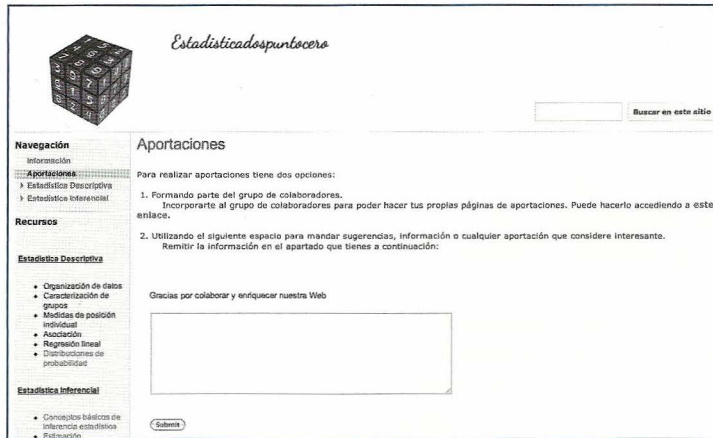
Estadisticadospuntocero

Buscar en este sitio

Navegación
Información
Aportaciones
Estadística Descriptiva
Estadística Inferencial

Recursos

Estadística Descriptiva

• Organización de datos
• Caracterización de grupos
• Medidas de posición individual
• Asociación
• Regresión lineal
• Distribuciones de probabilidad

Estadística Inferencial

• Conceptos básicos de inferencia estadística
• Estimación

Aportaciones

Para realizar aportaciones tiene dos opciones:

1. Formando parte del grupo de colaboradores.
Incorporarte al grupo de colaboradores para poder hacer tus propias páginas de aportaciones. Puede hacerlo accediendo a este enlace.

2. Utilizando el siguiente espacio para mandar sugerencias, información o cualquier aportación que considere interesante.
Remitir la información en el apartado que tienes a continuación:

Gracias por colaborar y enriquecer nuestra Web

Submit